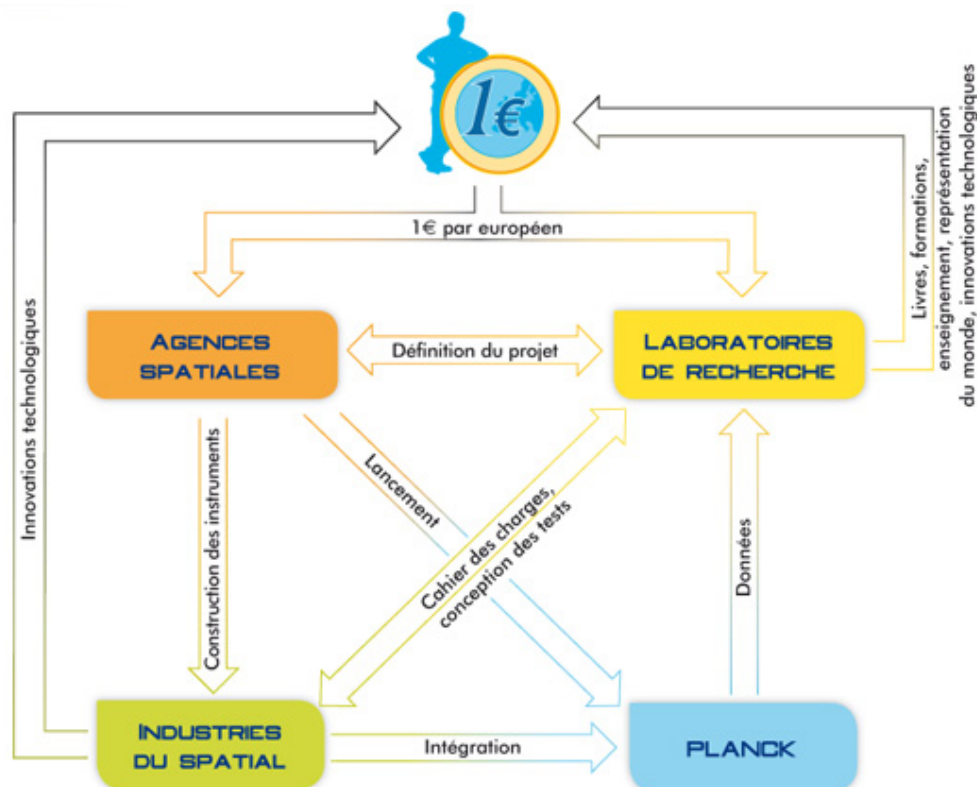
1€

1€ par européen

Agences spatiales

Définition du projet

Laboratoires de recherche

Livres, formations, enseignement, représentation du monde, innovations technologiques

Innovations technologiques

Construction des instruments

Lancement

Cahier des charges, conception des tests

Données

Industries du spatial

Intégration

Planck